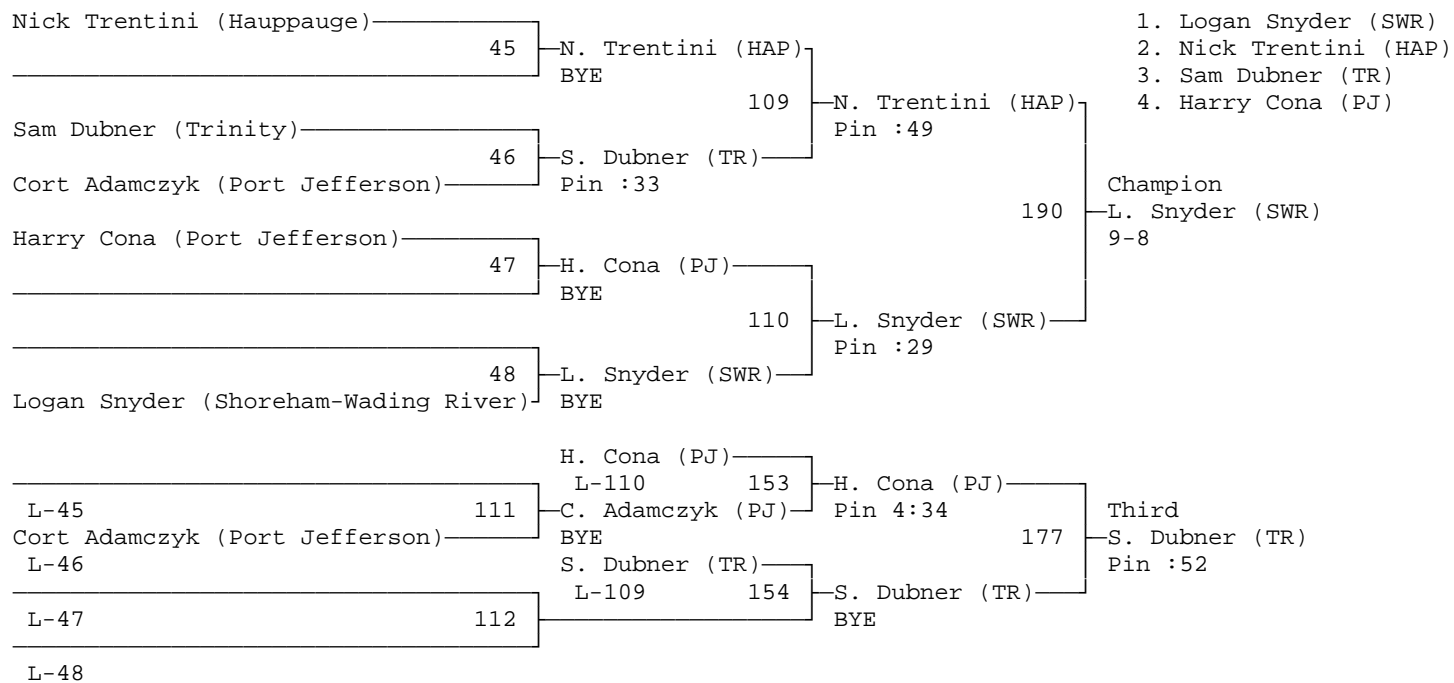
Nick Trentini (Hauppauge)
45 N. Trentini (HAP)
BYE
109 N. Trentini (HAP)
Pin :49
Sam Dubner (Trinity)
46 S. Dubner (TR)
Cort Adamczyk (Port Jefferson)
Pin :33
Champion
190 L. Snyder (SWR)
9-8
Harry Cona (Port Jefferson)
47 H. Cona (PJ)
BYE
110 L. Snyder (SWR)
Pin :29
48 L. Snyder (SWR)
Logan Snyder (Shoreham-Wading River)
BYE

1. Logan Snyder (SWR)
2. Nick Trentini (HAP)
3. Sam Dubner (TR)
4. Harry Cona (PJ)

H. Cona (PJ)
L-110
153 H. Cona (PJ)
L-45
111 C. Adamczyk (PJ)
Pin 4:34
Cort Adamczyk (Port Jefferson)
BYE
Third
177 S. Dubner (TR)
L-46
S. Dubner (TR)
Pin :52
L-109
154 S. Dubner (TR)
L-47
112
BYE
L-48